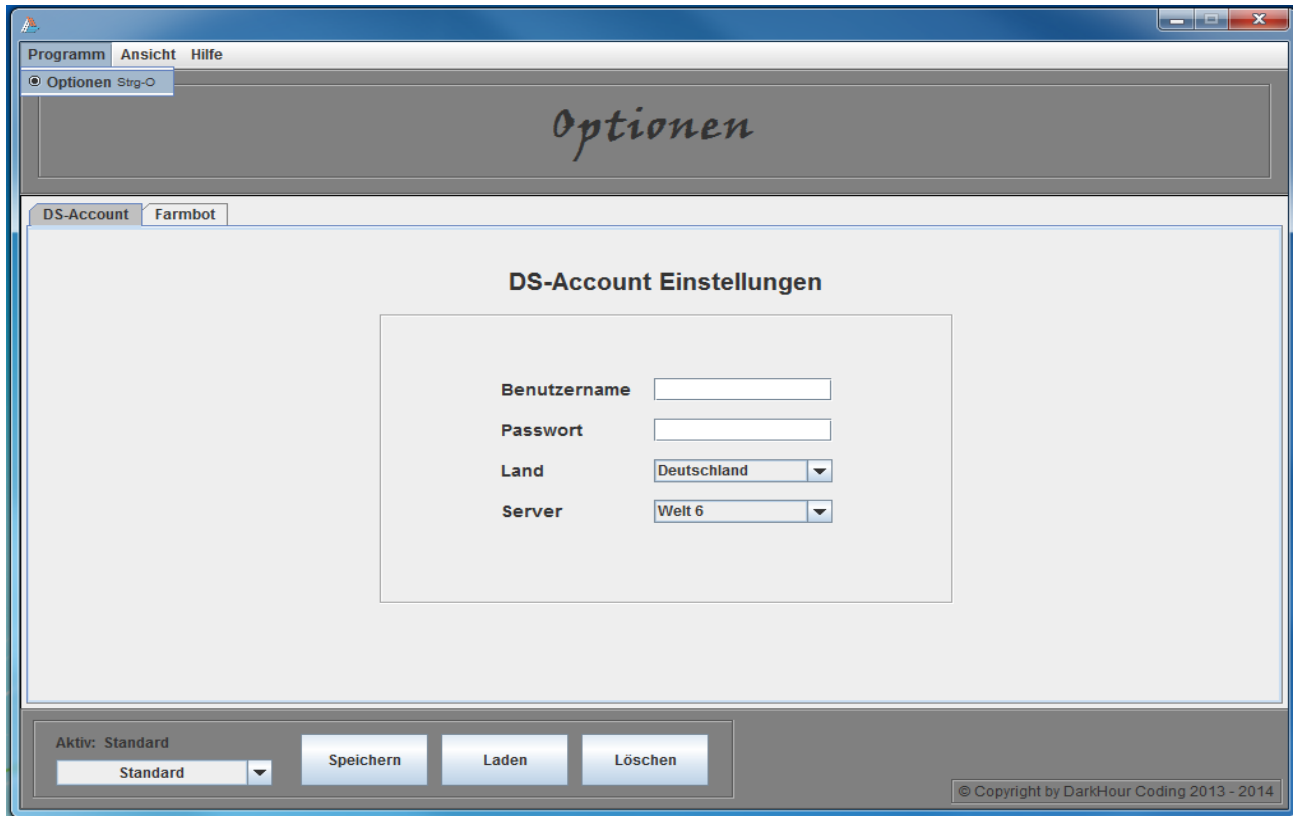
Programm Ansicht Hilfe

Optionen Strg-O

Optionen

DS-Account | Farmbot

DS-Account Einstellungen

Benutzername

Passwort

Land Deutschland

Server Welt 6

Aktiv: Standard

Standard

Speichern

Laden

Löschen

© Copyright by DarkHour Coding 2013 - 2014